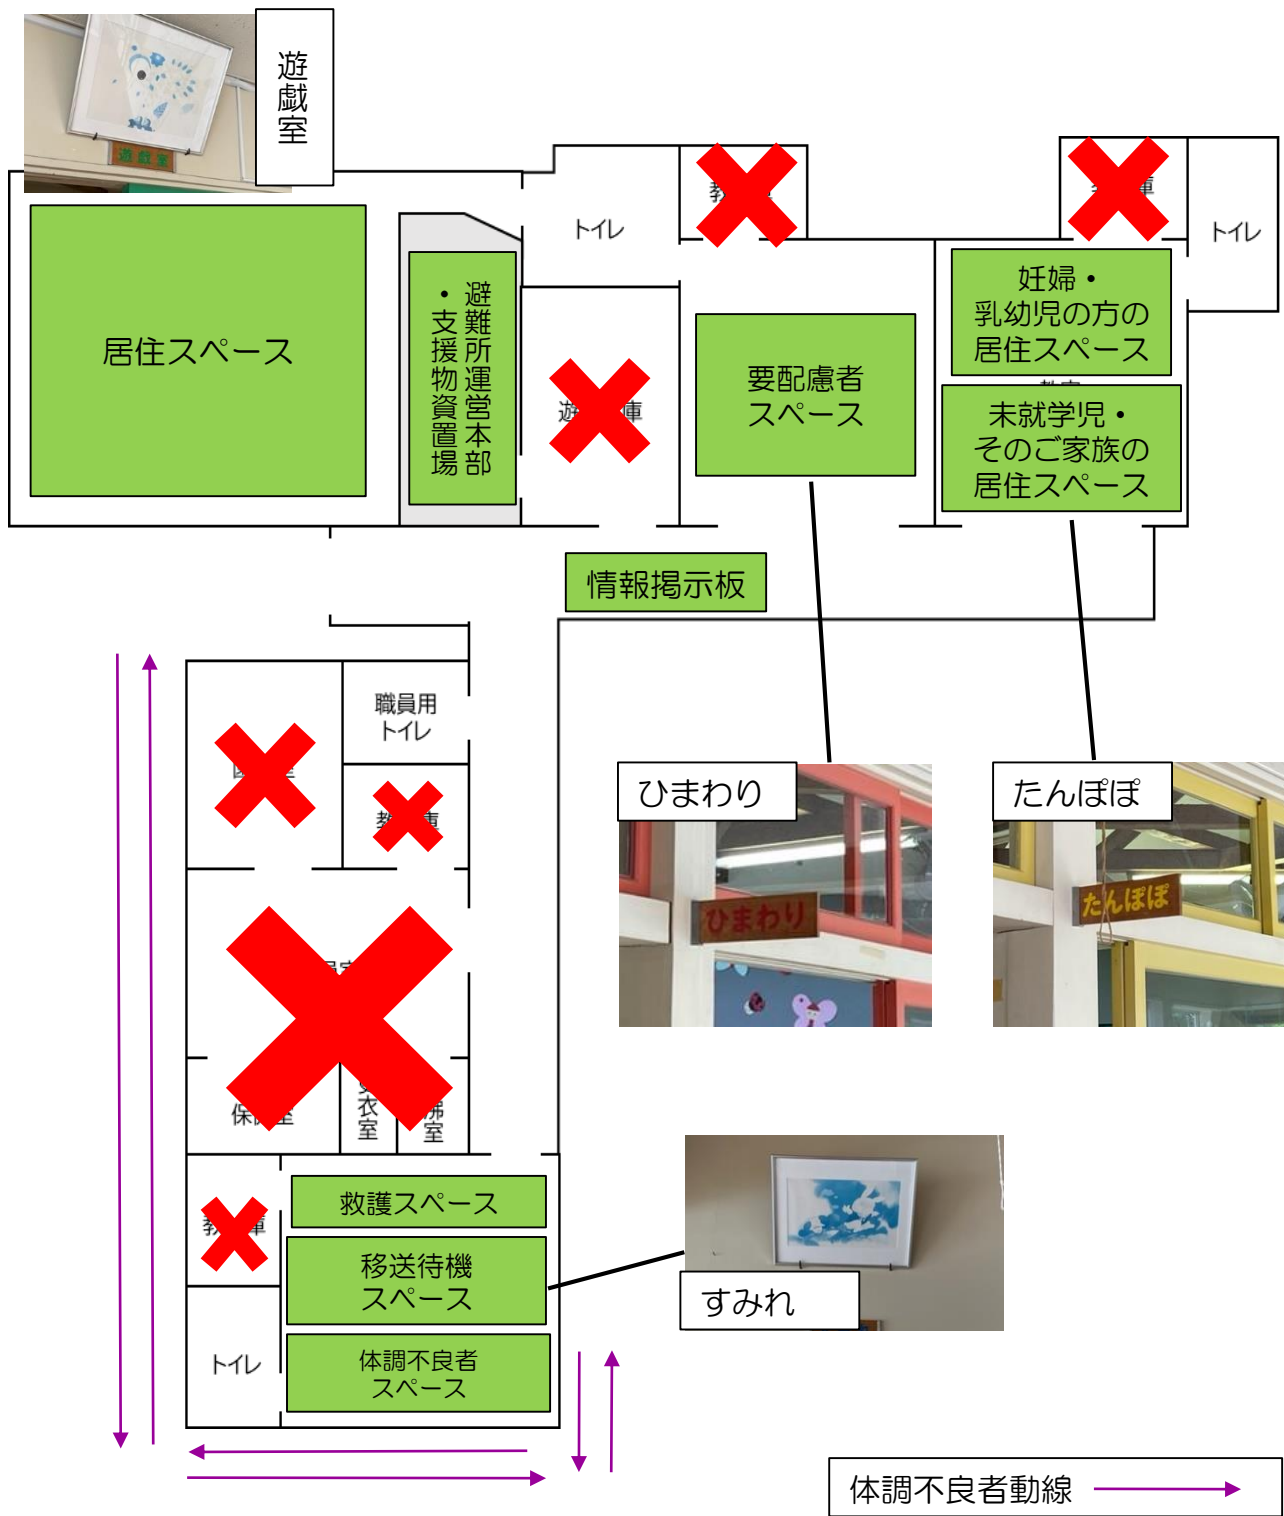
遊戯室

遊戯室

居住スペース

避難所運営本部・支援物資置場

トイレ

教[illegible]

遊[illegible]庫

要配慮者スペース

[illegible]庫

トイレ

妊婦・乳幼児の方の居住スペース

未就学児・そのご家族の居住スペース

情報掲示板

職員用トイレ

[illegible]

教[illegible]庫

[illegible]

保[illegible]室

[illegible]衣室

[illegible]室

教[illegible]庫

救護スペース

移送待機スペース

トイレ

体調不良者スペース

ひまわり

ひまわり

たんぽぽ

たんぽぽ

すみれ

体調不良者動線